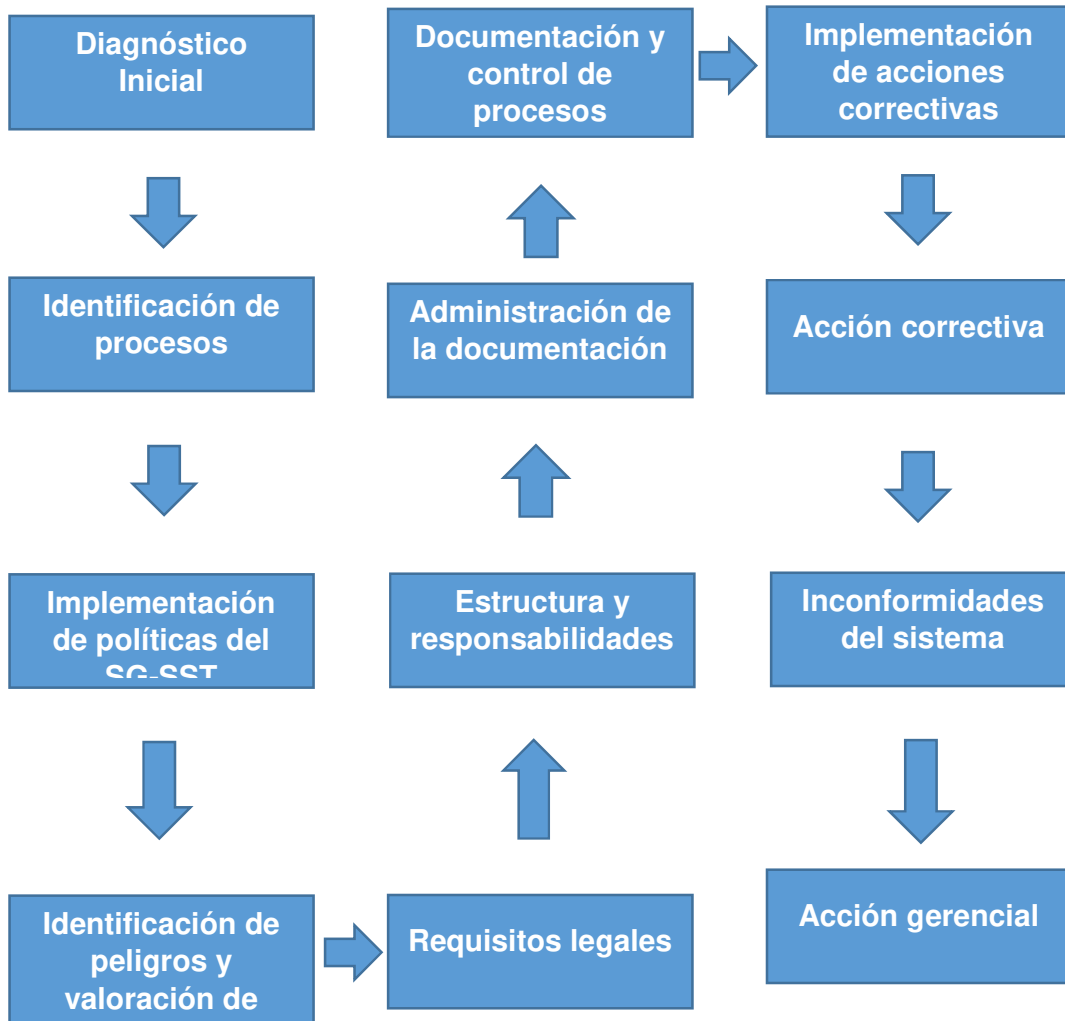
Diagnóstico Inicial

Identificación de procesos

Implementación de políticas del SG-SST

Identificación de peligros y valoración de

Requisitos legales

Estructura y responsabilidades

Administración de la documentación

Documentación y control de procesos

Implementación de acciones correctivas

Acción correctiva

Inconformidades del sistema

Acción gerencial